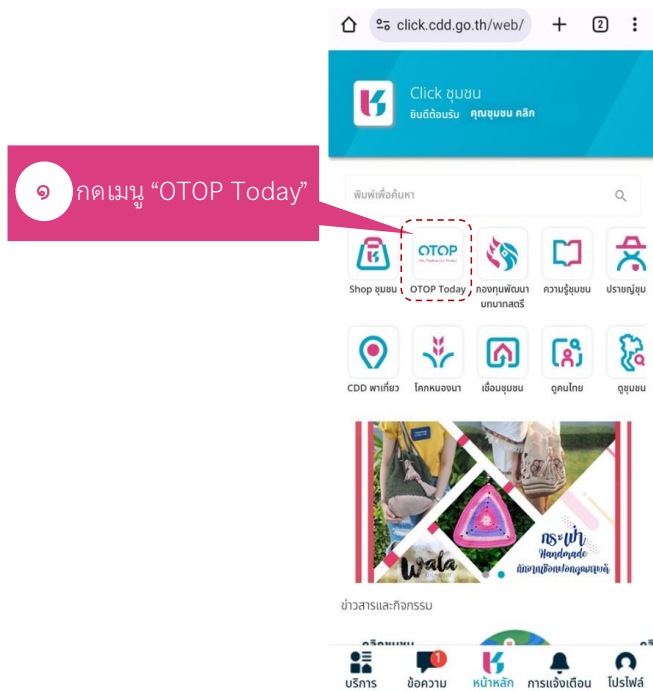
๑ กดเมนู "OTOP Today"

click.cdd.go.th/web/

2

Click ชุมชน
ยินดีต้อนรับ คุณชุมชน คลิก

พิมพ์เพื่อค้นหา

Shop ชุมชน

OTOP
OTOP Today

กองทุนพัฒนาบทบาทสตรี

ความรู้ชุมชน

ปราชญ์ชุมชน

CDD พาเที่ยว

โคกหนองนา

เชื่อมชุมชน

ดูคนไทย

ดูชุมชน

กระเป๋า Handmade

Wala

ข่าวสารและกิจกรรม

บริการ

1
ข้อความ

หน้าหลัก

การแจ้งเตือน

โปรไฟล์